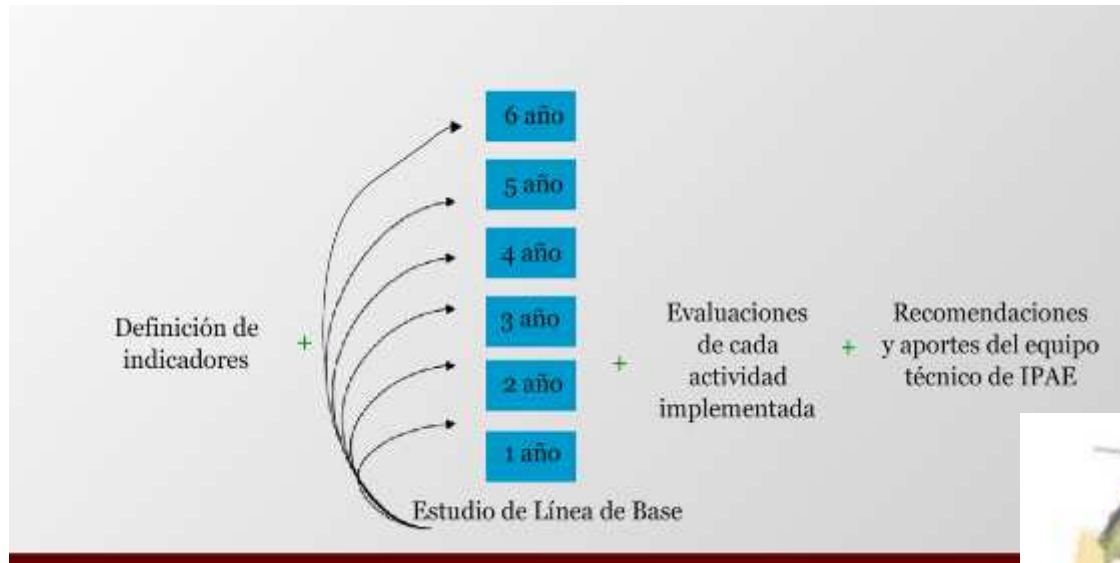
Definición de indicadores

+

6 año

5 año

4 año

3 año

2 año

1 año

Estudio de Línea de Base

+

Evaluaciones de cada actividad implementada

+

Recomendaciones y aportes del equipo técnico de IPAE